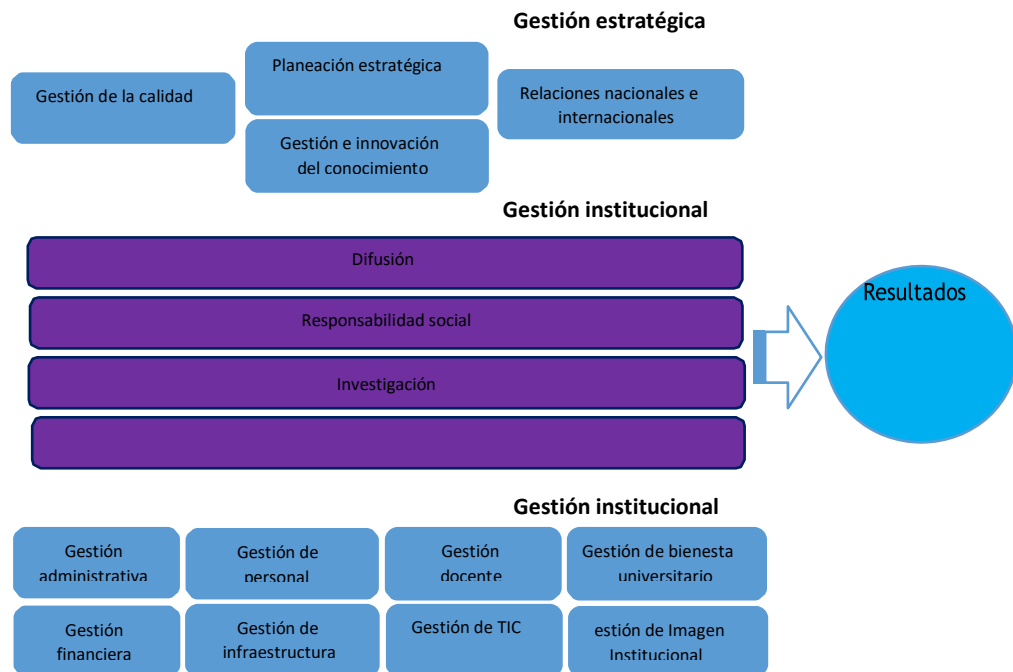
Gestión estratégica

Gestión de la calidad

Planeación estratégica

Relaciones nacionales e internacionales

Gestión e innovación del conocimiento

Gestión institucional

Difusión

Responsabilidad social

Investigación

Resultados

Gestión institucional

Gestión administrativa

Gestión de personal

Gestión docente

Gestión de bienesta universitario

Gestión financiera

Gestión de infraestructura

Gestión de TIC

estión de Imagen Institucional